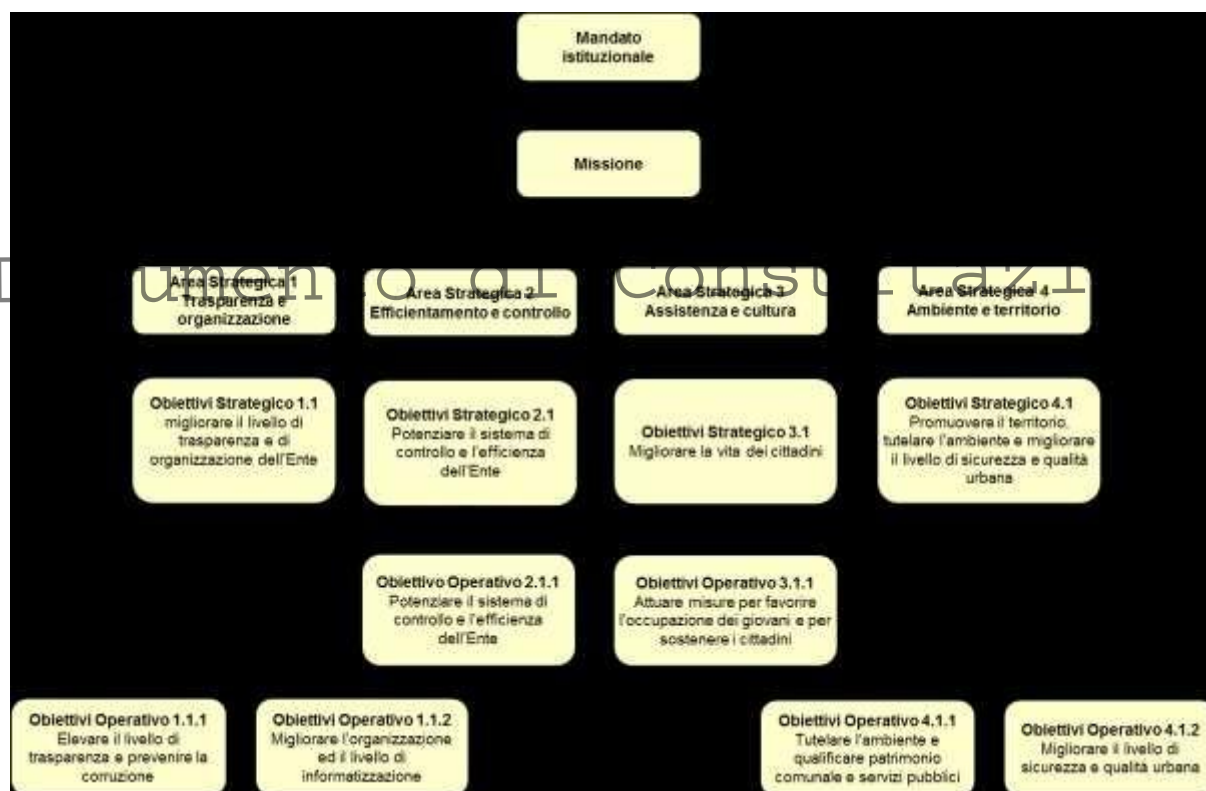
Mandato istituzionale

Missione

Documento di consultazione

Area Strategica 1
Trasparenza e organizzazione

Area Strategica 2
Efficientamento e controllo

Area Strategica 3
Assistenza e cultura

Area Strategica 4
Ambiente e territorio

Obiettivi Strategico 1.1
migliorare il livello di trasparenza e di organizzazione dell'Ente

Obiettivi Strategico 2.1
Potenziare il sistema di controllo e l'efficienza dell'Ente

Obiettivi Strategico 3.1
Migliorare la vita dei cittadini

Obiettivi Strategico 4.1
Promuovere il territorio, tutelare l'ambiente e migliorare il livello di sicurezza e qualità urbana

Obiettivo Operativo 2.1.1
Potenziare il sistema di controllo e l'efficienza dell'Ente

Obiettivi Operativo 3.1.1
Attuare misure per favorire l'occupazione dei giovani e per sostenere i cittadini

Obiettivi Operativo 1.1.1
Elevare il livello di trasparenza e prevenire la corruzione

Obiettivi Operativo 1.1.2
Migliorare l'organizzazione ed il livello di informatizzazione

Obiettivi Operativo 4.1.1
Tutelare l'ambiente e qualificare patrimonio comunale e servizi pubblici

Obiettivi Operativo 4.1.2
Migliorare il livello di sicurezza e qualità urbana